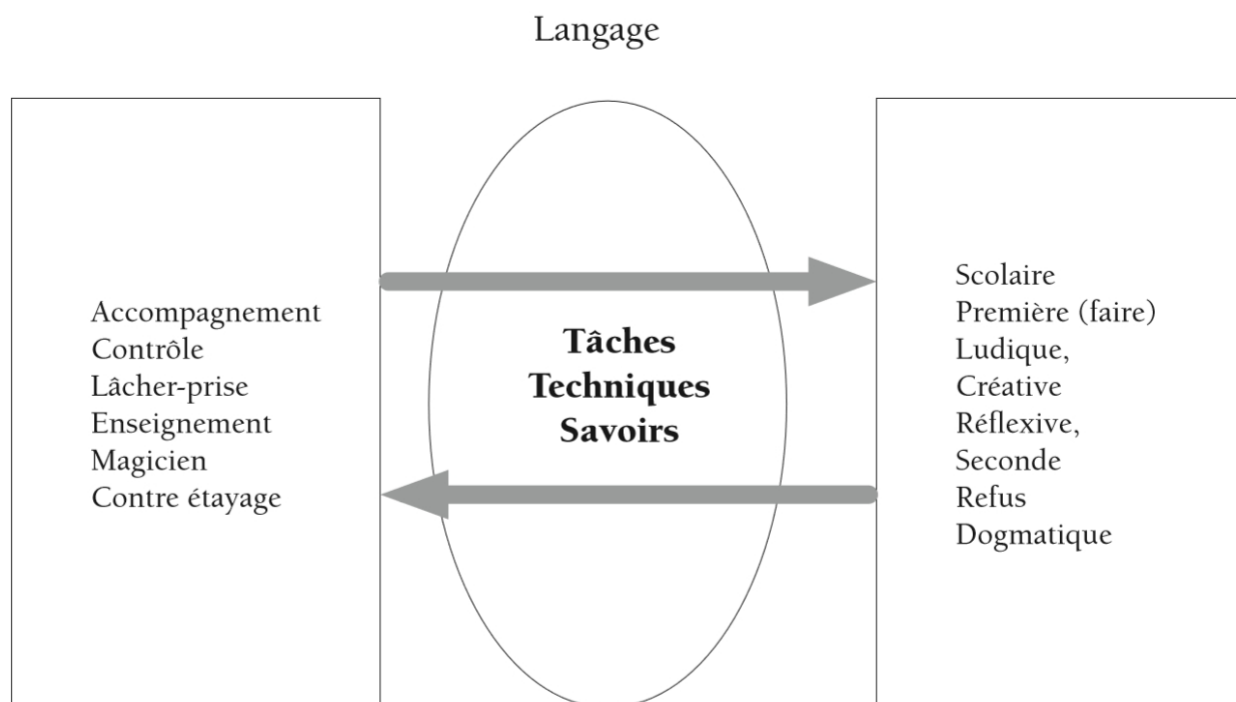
Langage

Accompagnement
Contrôle
Lâcher-prise
Enseignement
Magicien
Contre étayage

**Tâches**
**Techniques**
**Savoirs**

Scolaire
Première (faire)
Ludique,
Créative
Réflexive,
Seconde
Refus
Dogmatique